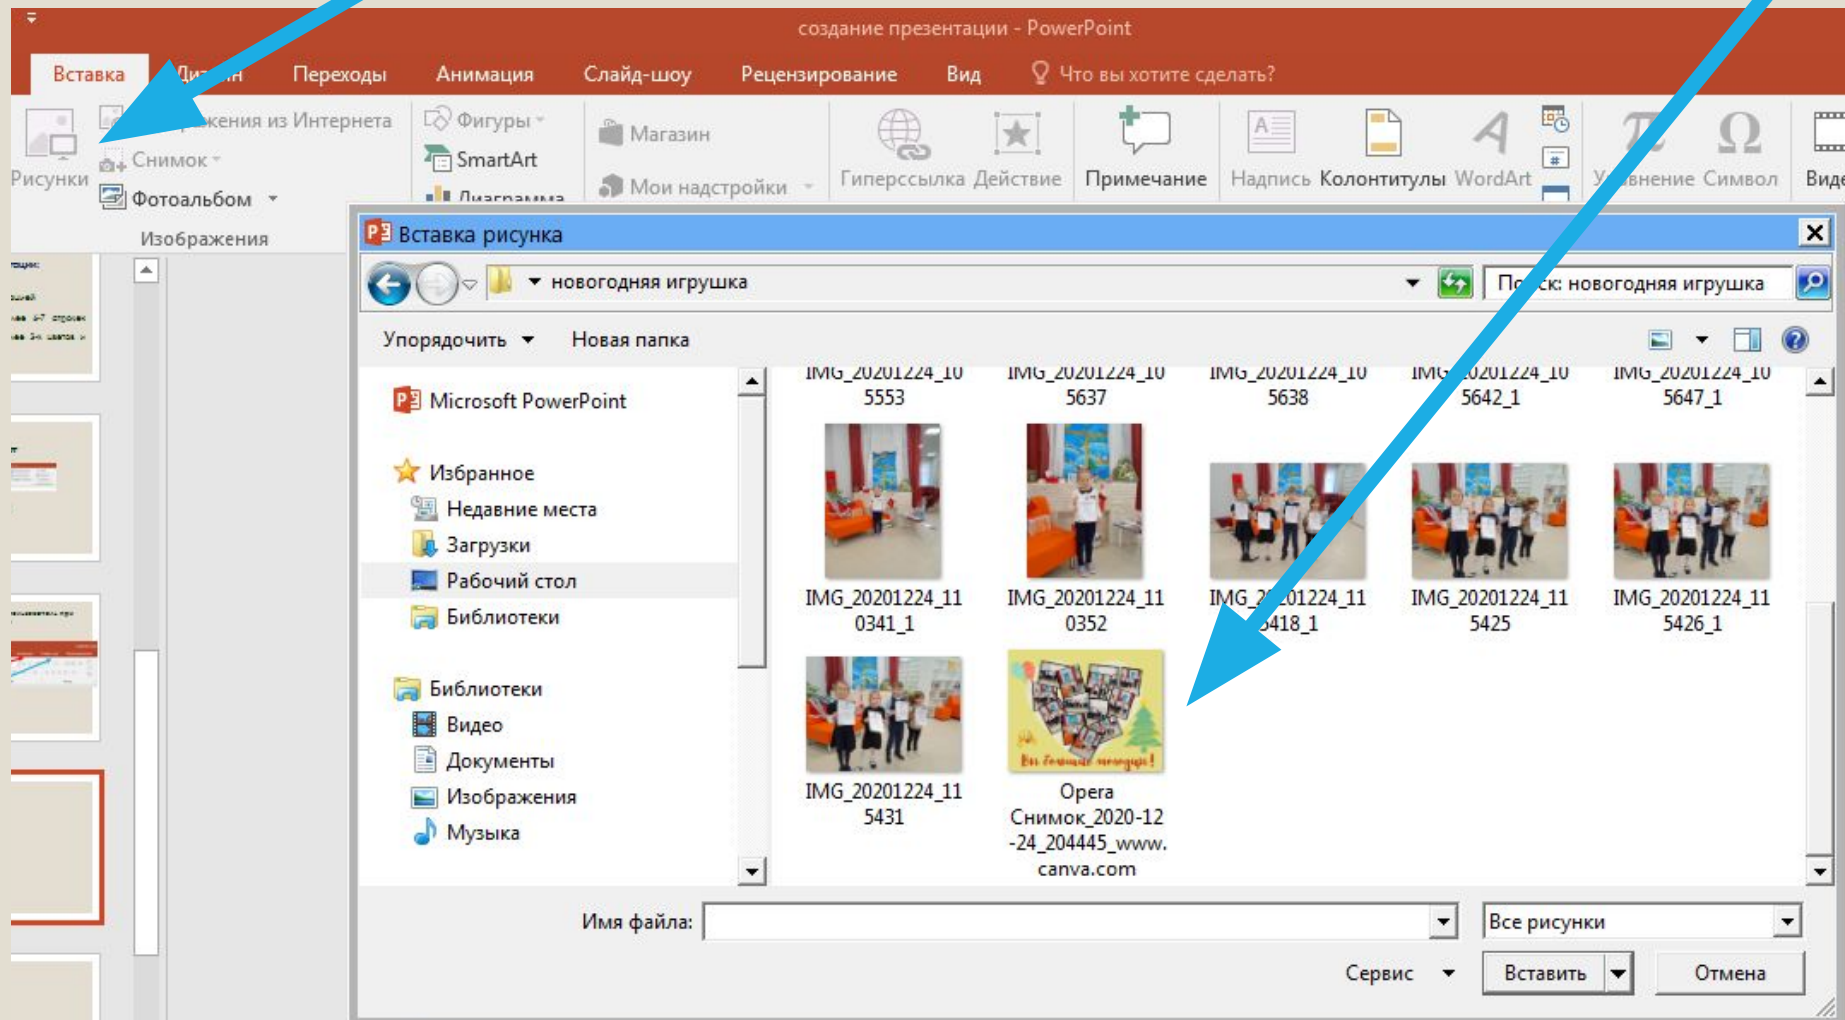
создание презентации - PowerPoint

Вставка Ди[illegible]н Переходы Анимация Слайд-шоу Рецензирование Вид Что вы хотите сделать?

Рисунки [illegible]жения из Интернета Снимок Фотоальбом Изображения Фигуры SmartArt Диаграмма Магазин Мои надстройки Гиперссылка Действие Примечание Надпись Колонтитулы WordArt У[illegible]внение Символ Виде

Вставка рисунка

новогодняя игрушка

По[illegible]к: новогодняя игрушка

Упорядочить Новая папка

Microsoft PowerPoint

Избранное
Недавние места
Загрузки
Рабочий стол
Библиотеки

Библиотеки
Видео
Документы
Изображения
Музыка

IMG_20201224_10 5553
IMG_20201224_10 5637
IMG_20201224_10 5638
IMG_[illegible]0201224_10 5642_1
IMG_20201224_10 5647_1
IMG_20201224_11 0341_1
IMG_20201224_11 0352
IMG_2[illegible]01224_11 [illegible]418_1
IMG_20201224_11 5425
IMG_20201224_11 5426_1
IMG_20201224_11 5431
Opera Снимок_2020-12-24_204445_www.canva.com

Имя файла:
Все рисунки
Сервис
Вставить
Отмена